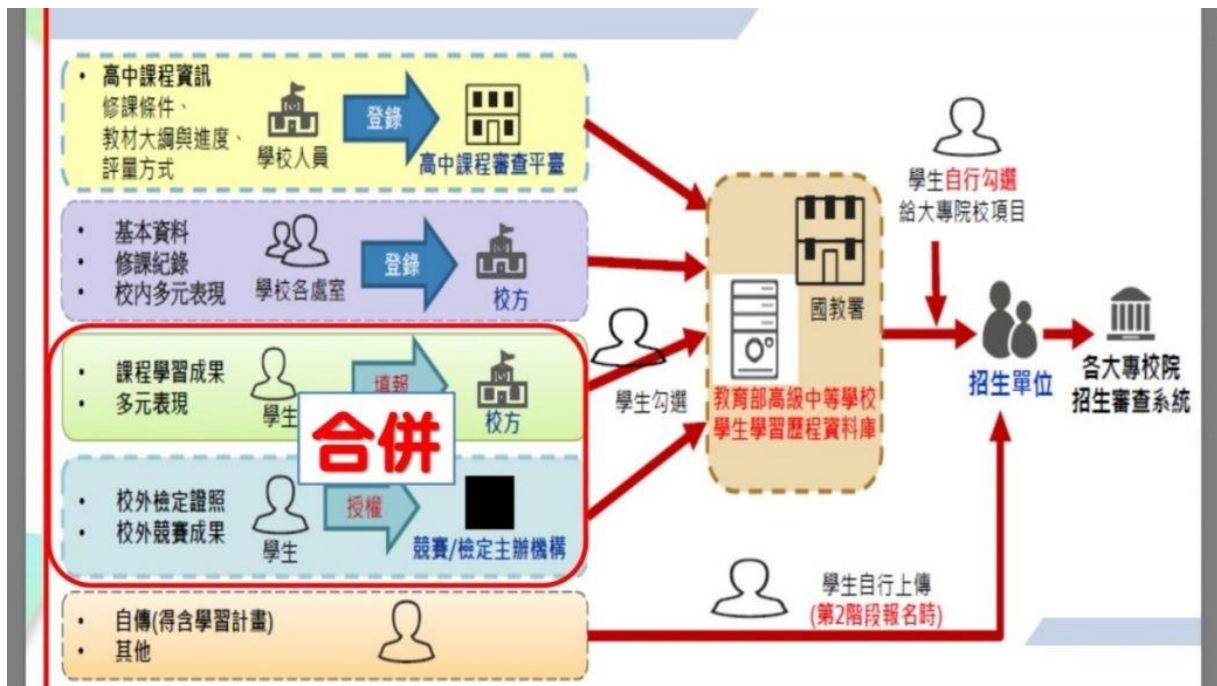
• 高中課程資訊
修課條件、
教材大綱與進度、
評量方式

學校人員
登錄
高中課程審查平臺

• 基本資料
• 修課紀錄
• 校內多元表現

學校各處室
登錄
校方

• 課程學習成果
• 多元表現

學生
填報
校方

合併

• 校外檢定證照
• 校外競賽成果

學生
授權
競賽/檢定主辦機構

• 自傳(得含學習計畫)
• 其他

學生勾選

國教署
教育部高級中等學校學生學習歷程資料庫

學生自行勾選
給大專院校項目

招生單位

各大專校院
招生審查系統

學生自行上傳
(第2階段報名時)